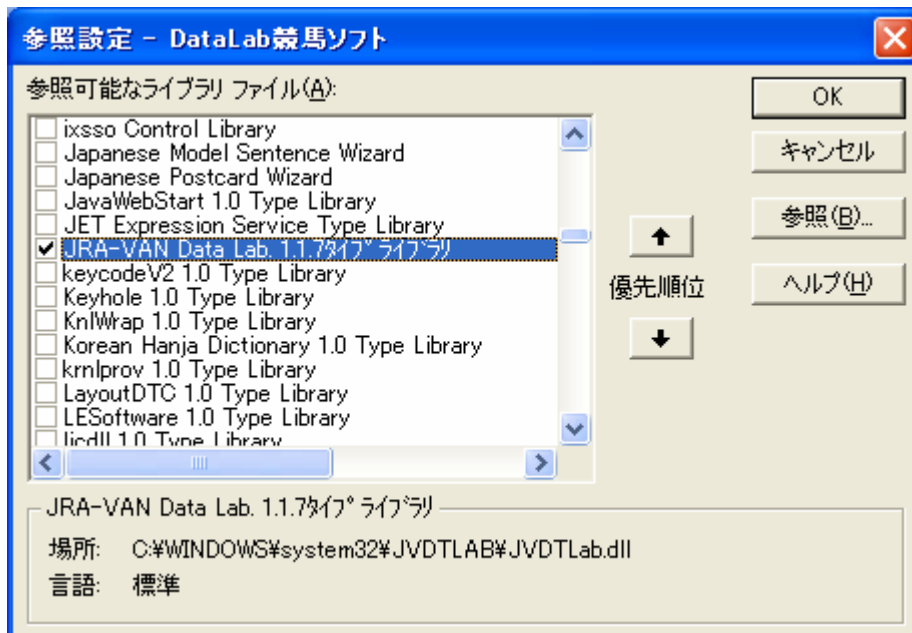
参照設定 - DataLab競馬ソフト

参照可能なライブラリ ファイル(A):

ixsso Control Library
Japanese Model Sentence Wizard
Japanese Postcard Wizard
JavaWebStart 1.0 Type Library
JET Expression Service Type Library
JRA-VAN Data Lab. 1.1.7ﾀｲﾌﾟ ﾗｲﾌﾞﾗﾘ
keycodeV2 1.0 Type Library
Keyhole 1.0 Type Library
KnlWrap 1.0 Type Library
Korean Hanja Dictionary 1.0 Type Library
krnlprov 1.0 Type Library
LayoutDTC 1.0 Type Library
LESoftware 1.0 Type Library
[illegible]

OK
キャンセル
参照(B)...
ヘルプ(H)

優先順位

JRA-VAN Data Lab. 1.1.7ﾀｲﾌﾟ ﾗｲﾌﾞﾗﾘ

場所: C:¥WINDOWS¥system32¥JVDTLAB¥JVDTLab.dll
言語: 標準